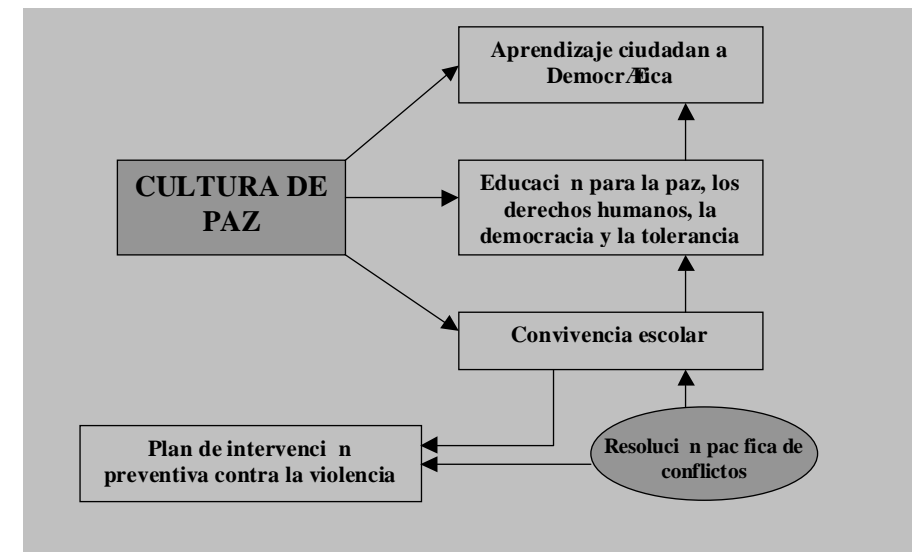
Aprendizaje ciudadan a DemocrÆica

CULTURA DE PAZ

Educaci n para la paz, los derechos humanos, la democracia y la tolerancia

Convivencia escolar

Plan de intervenci n preventiva contra la violencia

Resoluci n pac fica de conflictos